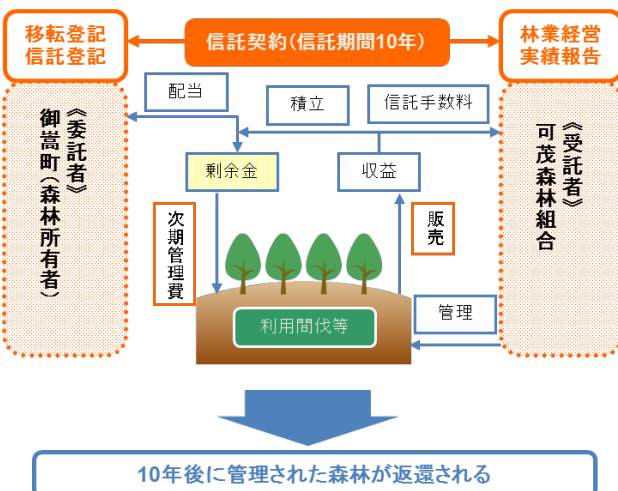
移転登記
信託登記

信託契約（信託期間10年）

林業経営
実績報告

配当

積立

信託手数料

《委託者》
御嵩町（森林所有者）

《受託者》
可茂森林組合

剰余金

収益

次期管理費

販売

管理

利用間伐等

10年後に管理された森林が返還される